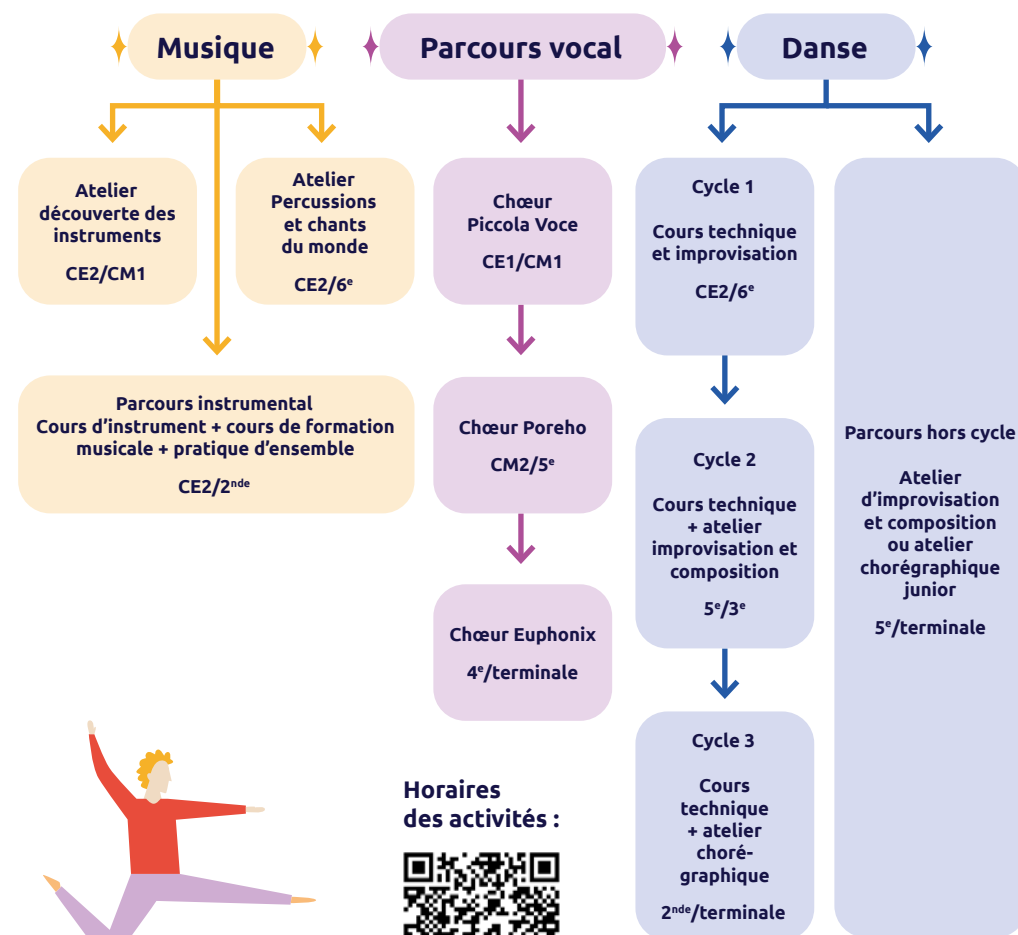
Musique

Parcours vocal

Danse

Atelier découverte des instruments

CE2/CM1

Atelier Percussions et chants du monde

CE2/6$^{e}$

Parcours instrumental
Cours d'instrument + cours de formation musicale + pratique d'ensemble

CE2/2$^{nde}$

Chœur Piccola Voce

CE1/CM1

Chœur Poreho

CM2/5$^{e}$

Chœur Euphonix

4$^{e}$/terminale

Cycle 1

Cours technique et improvisation

CE2/6$^{e}$

Cycle 2

Cours technique + atelier improvisation et composition

5$^{e}$/3$^{e}$

Cycle 3

Cours technique + atelier chorégraphique

2$^{nde}$/terminale

Parcours hors cycle

Atelier d'improvisation et composition ou atelier chorégraphique junior

5$^{e}$/terminale

Horaires des activités :